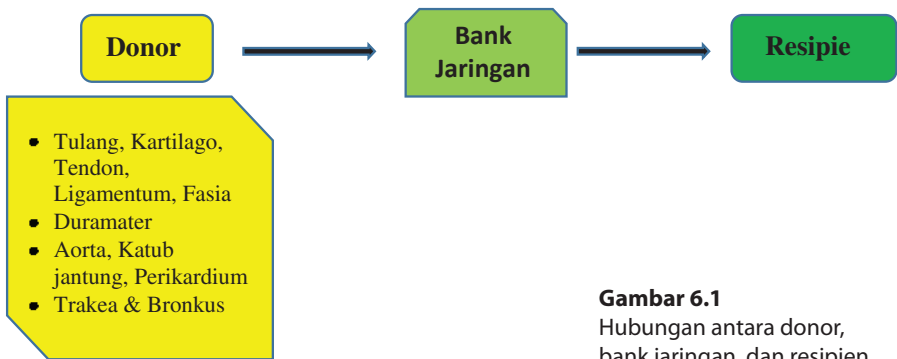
Donor

Bank Jaringan

Resipie

- Tulang, Kartilago, Tendon, Ligamentum, Fasia
- Duramater
- Aorta, Katub jantung, Perikardium
- Trakea & Bronkus

Gambar 6.1
Hubungan antara donor, bank jaringan, dan resipien